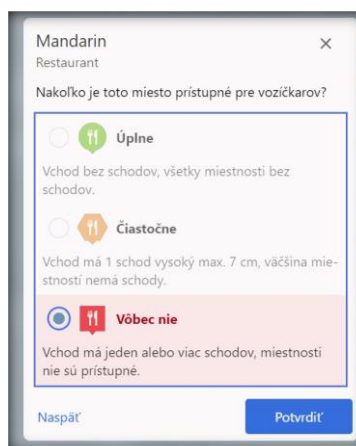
Mandarin
Restaurant
×

Nakoľko je toto miesto prístupné pre vozíčkarov?

Úplne
Vchod bez schodov, všetky miestnosti bez schodov.

Čiastočne
Vchod má 1 schod vysoký max. 7 cm, väčšina miestností nemá schody.

Vôbec nie
Vchod má jeden alebo viac schodov, miestnosti nie sú prístupné.

Naspäť
Potvrdiť